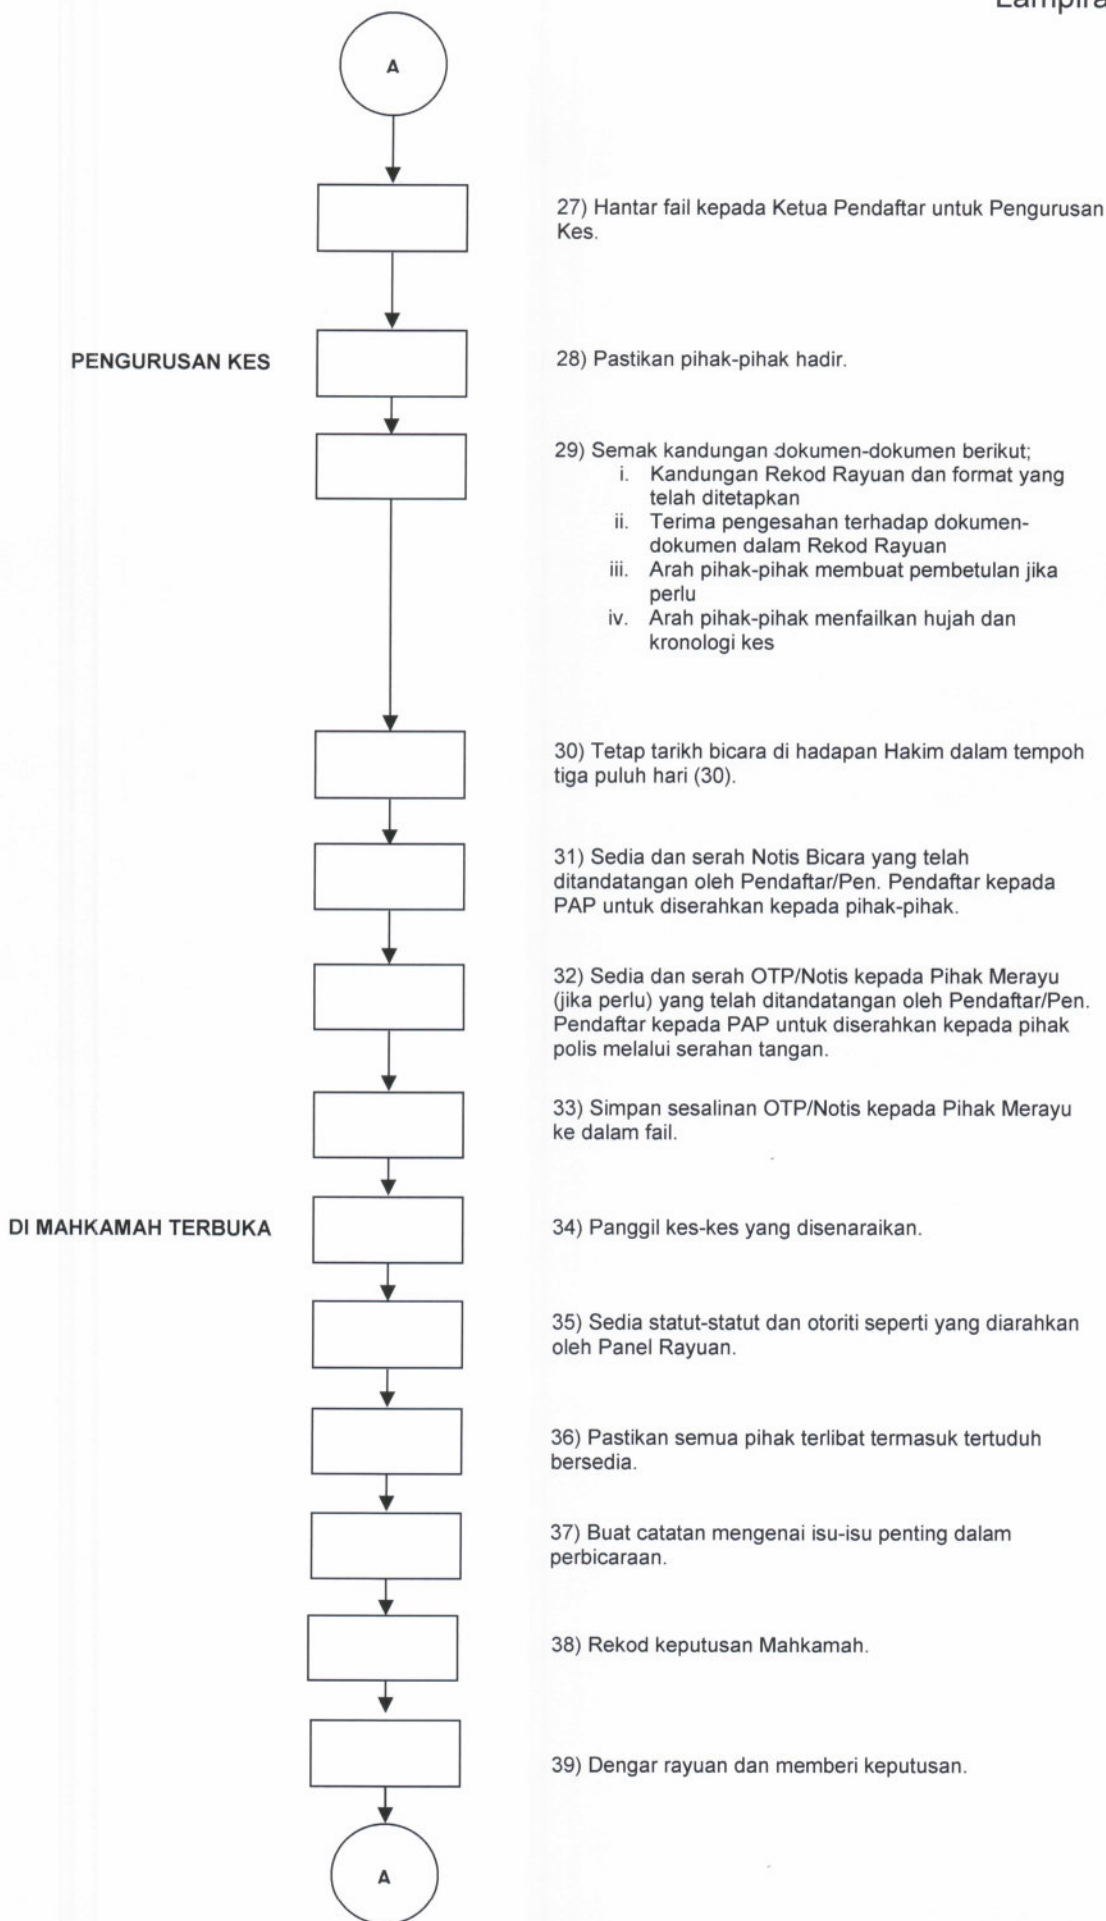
Lampira

A

27) Hantar fail kepada Ketua Pendaftar untuk Pengurusan Kes.

PENGURUSAN KES

28) Pastikan pihak-pihak hadir.

29) Semak kandungan dokumen-dokumen berikut;
i. Kandungan Rekod Rayuan dan format yang telah ditetapkan
ii. Terima pengesahan terhadap dokumen-dokumen dalam Rekod Rayuan
iii. Arah pihak-pihak membuat pembetulan jika perlu
iv. Arah pihak-pihak menfailkan hujah dan kronologi kes

30) Tetap tarikh bicara di hadapan Hakim dalam tempoh tiga puluh hari (30).

31) Sedia dan serah Notis Bicara yang telah ditandatangan oleh Pendaftar/Pen. Pendaftar kepada PAP untuk diserahkan kepada pihak-pihak.

32) Sedia dan serah OTP/Notis kepada Pihak Merayu (jika perlu) yang telah ditandatangan oleh Pendaftar/Pen. Pendaftar kepada PAP untuk diserahkan kepada pihak polis melalui serahan tangan.

33) Simpan sesalinan OTP/Notis kepada Pihak Merayu ke dalam fail.

DI MAHKAMAH TERBUKA

34) Panggil kes-kes yang disenaraikan.

35) Sedia statut-statut dan otoriti seperti yang diarahkan oleh Panel Rayuan.

36) Pastikan semua pihak terlibat termasuk tertuduh bersedia.

37) Buat catatan mengenai isu-isu penting dalam perbicaraan.

38) Rekod keputusan Mahkamah.

39) Dengar rayuan dan memberi keputusan.

A